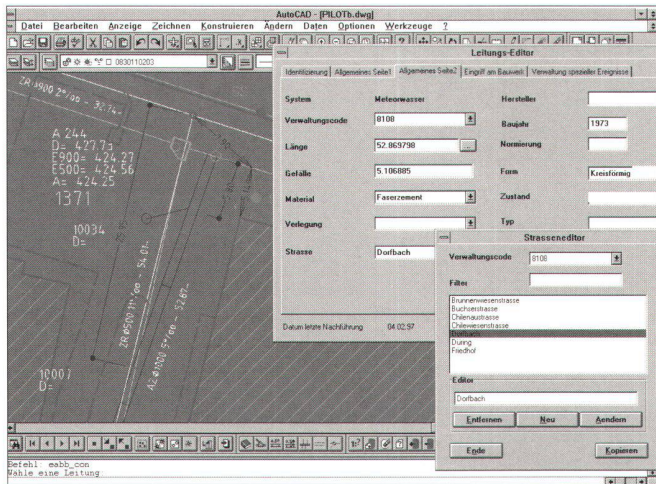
AutoCAD - [PILOTb.dwg]

Datei Bearbeiten Anzeige Zeichnen Konstruieren Ändern Daten Optionen Werkzeuge ?

0830110203

ZR Ø300 2‰ - 32.74

A 244
D= 427.73
E900= 424.27
E500= 424.56
A= 424.25
1371

10034
D=

ZR Ø500 11‰ - 54.01

AZ Ø 800 5‰ - 52.87

10007
D=

Leitungs-Editor

Identifizierung | Allgemeines Seite1 | Allgemeines Seite2 | Eingriff am Bauwerk | Verwaltung spezieller Ereignisse

| | | | |
|---|---|---|---|
| System | Meteorwasser | Hersteller | |
| Verwaltungscode | 8108 | Baujahr | 1973 |
| Länge | 52.869798 | Normierung | |
| Gefälle | 5.106885 | Form | Kreisförmig |
| Material | Faserzement | Zustand | |
| Verlegung | | Typ | |
| Strasse | Dorfbach | | |

Datum letzte Nachführung 04.02.97

Strasseneditor

Verwaltungscode 8108

Filter

Brunnenwiesenstrasse
Buchserstrasse
Chilenaustrasse
Chilewiesenstrasse
Dorfbach
Düring
Friedhof

Editor

Dorfbach

Entfernen Neu Ändern

Ende Kopieren

Befehl: eabb_con
Wähle eine Leitung